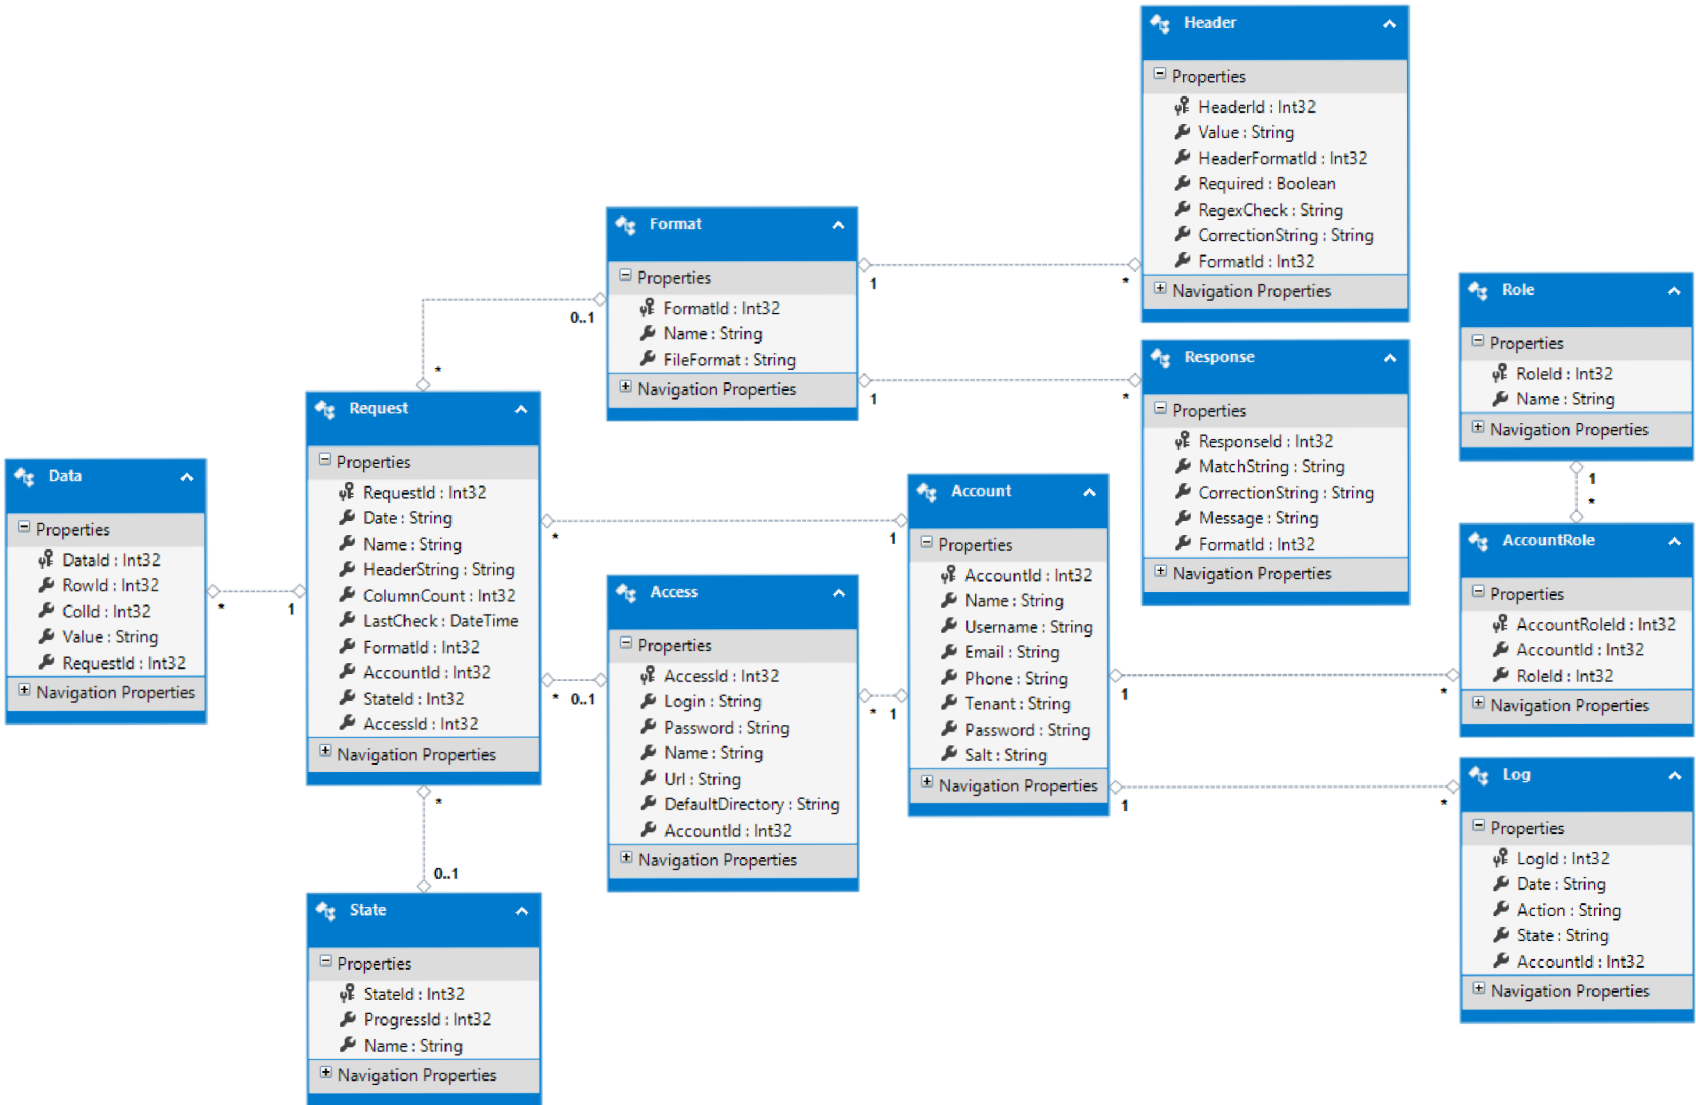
Header
Properties
HeaderId : Int32
Value : String
HeaderFormatId : Int32
Required : Boolean
RegexCheck : String
CorrectionString : String
FormatId : Int32
Navigation Properties

Format
Properties
FormatId : Int32
Name : String
FileFormat : String
Navigation Properties

Role
Properties
RoleId : Int32
Name : String
Navigation Properties

Response
Properties
ResponseId : Int32
MatchString : String
CorrectionString : String
Message : String
FormatId : Int32
Navigation Properties

Request
Properties
RequestId : Int32
Date : String
Name : String
HeaderString : String
ColumnCount : Int32
LastCheck : DateTime
FormatId : Int32
AccountId : Int32
StateId : Int32
AccessId : Int32
Navigation Properties

Data
Properties
DataId : Int32
RowId : Int32
ColId : Int32
Value : String
RequestId : Int32
Navigation Properties

Account
Properties
AccountId : Int32
Name : String
Username : String
Email : String
Phone : String
Tenant : String
Password : String
Salt : String
Navigation Properties

AccountRole
Properties
AccountRoleId : Int32
AccountId : Int32
RoleId : Int32
Navigation Properties

Access
Properties
AccessId : Int32
Login : String
Password : String
Name : String
Url : String
DefaultDirectory : String
AccountId : Int32
Navigation Properties

Log
Properties
LogId : Int32
Date : String
Action : String
State : String
AccountId : Int32
Navigation Properties

State
Properties
StateId : Int32
ProgressId : Int32
Name : String
Navigation Properties

0..1
*
1
*
1
*
1
*
1
*
1
*
0..1
*
1
1
*
1
*
1
*
*
0..1